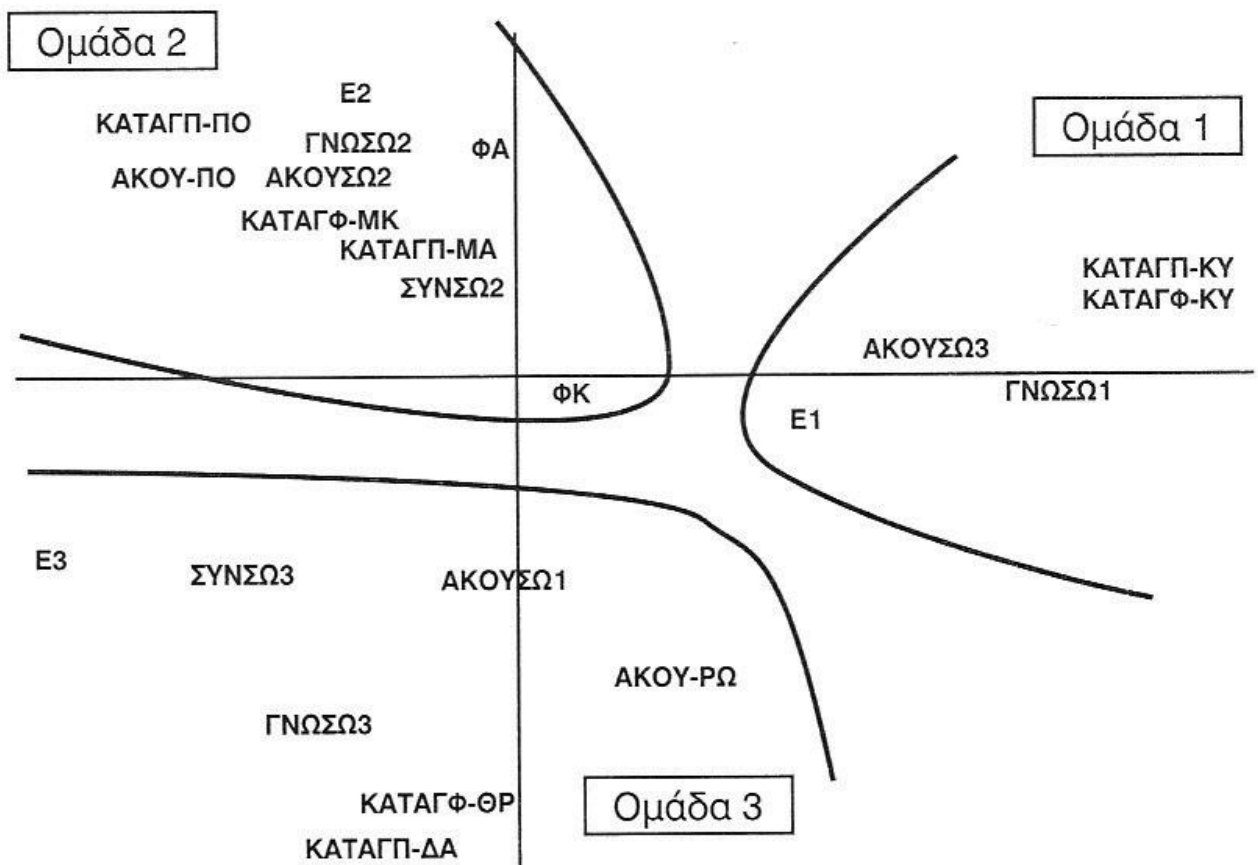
Ομάδα 2

Ε2

ΚΑΤΑΓΠ-ΠΟ

ΓΝΩΣΩ2

ΦΑ

Ομάδα 1

ΑΚΟΥ-ΠΟ

ΑΚΟΥΣΩ2

ΚΑΤΑΓΦ-ΜΚ

ΚΑΤΑΓΠ-ΜΑ

ΣΥΝΣΩ2

ΚΑΤΑΓΠ-ΚΥ

ΚΑΤΑΓΦ-ΚΥ

ΑΚΟΥΣΩ3

ΦΚ

ΓΝΩΣΩ1

Ε1

Ε3

ΣΥΝΣΩ3

ΑΚΟΥΣΩ1

ΑΚΟΥ-ΡΩ

ΓΝΩΣΩ3

ΚΑΤΑΓΦ-ΘΡ

Ομάδα 3

ΚΑΤΑΓΠ-ΔΑ